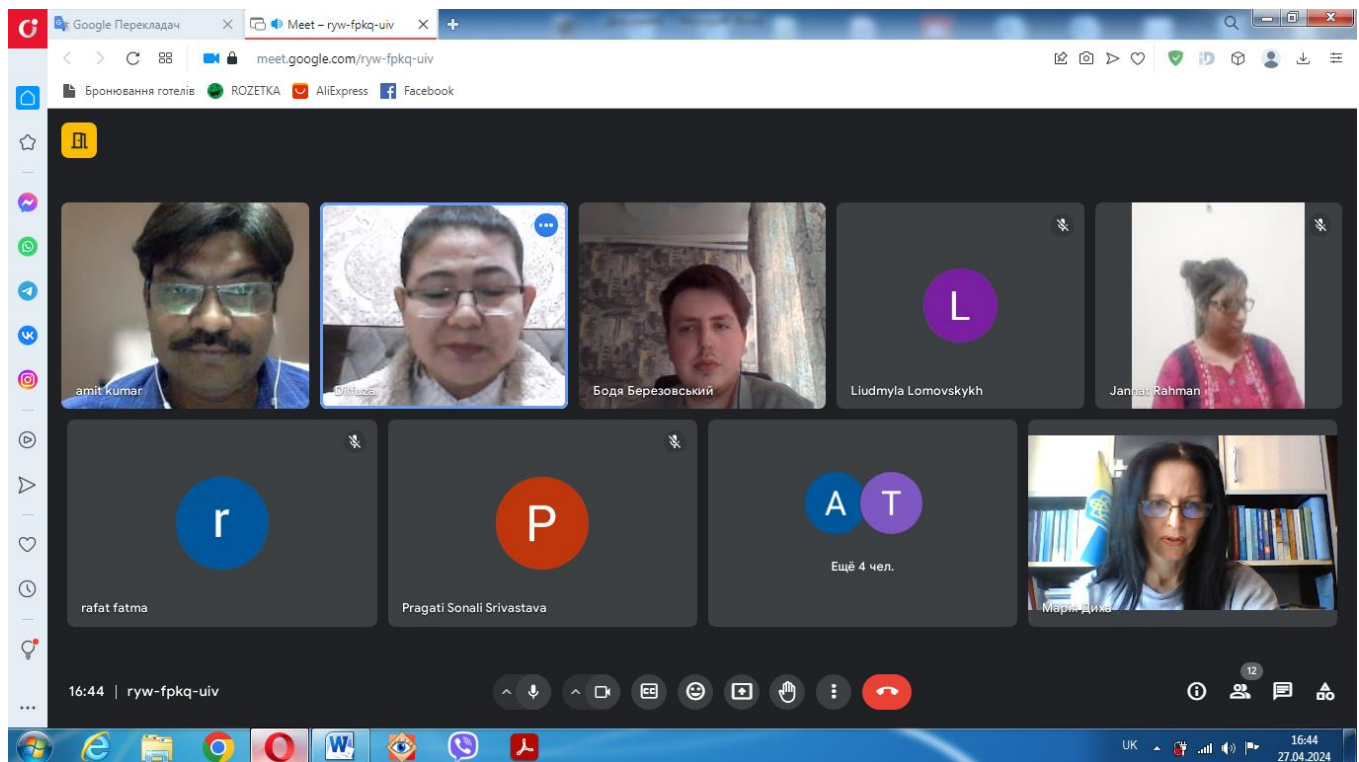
Google Перекладач
Meet – ryw-fpkq-uiv
meet.google.com/ryw-fpkq-uiv
Бронювання готелів ROZETKA AliExpress Facebook

amit kumar
Dilfuza
Бодя Березовський
L
Liudmyla Lomovskykh
Jannat Rahman
r
rafat fatma
P
Pragati Sonali Srivastava
A T
Ещё 4 чел.
Марія Дика

16:44 | ryw-fpkq-uiv
12

UK
16:44
27.04.2024